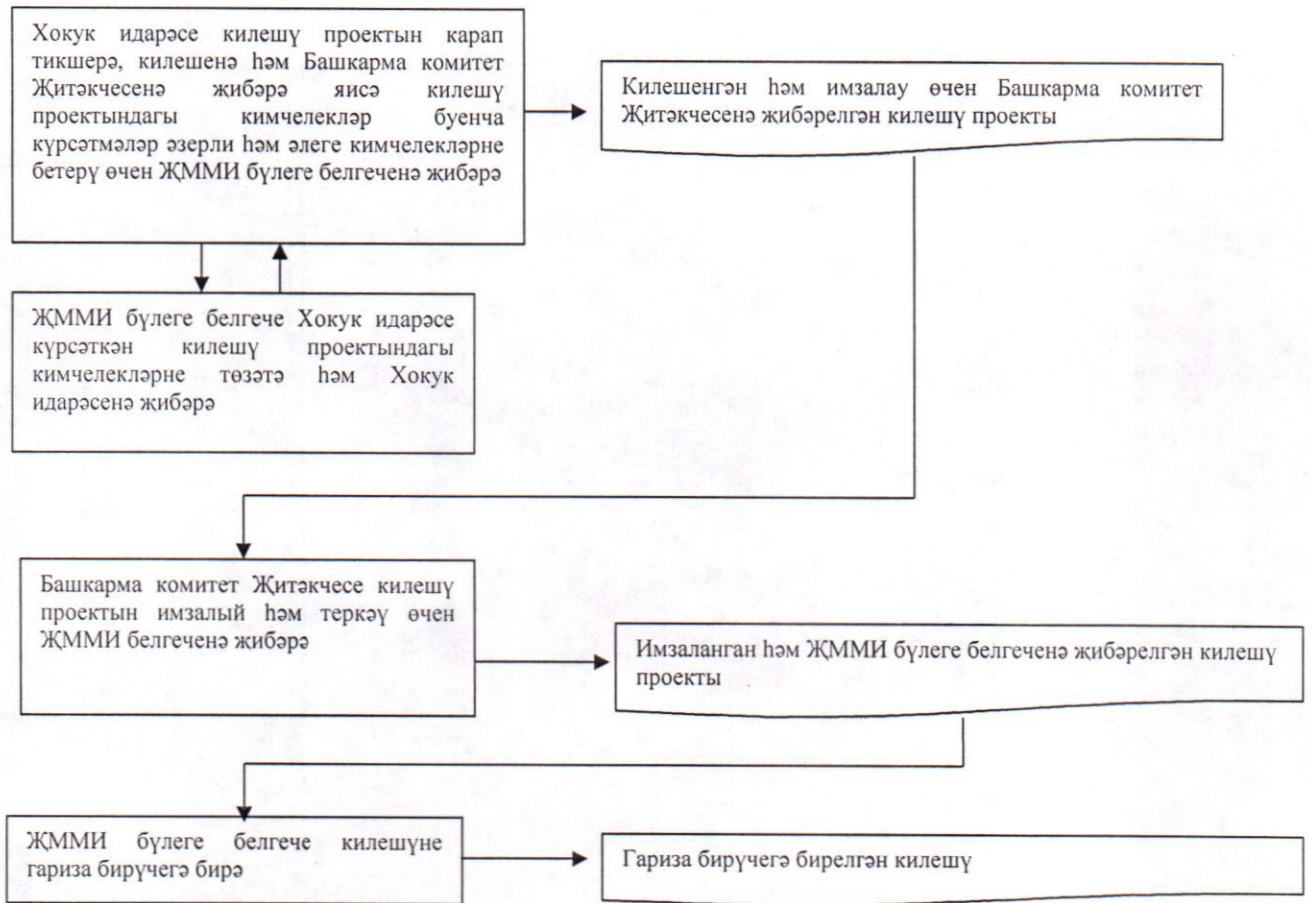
Хокук идарәсе килешү проектын карап тикшерә, килешенә һәм Башкарма комитет Җитәкчесенә җибәрә яисә килешү проектындагы кимчелекләр буенча күрсәтмәләр әзерли һәм әлеге кимчелекләрне бетерү өчен ҖММИ бүлеге белгеченә җибәрә

Килешенгән һәм имзалау өчен Башкарма комитет Җитәкчесенә җибәрелгән килешү проекты

ҖММИ бүлеге белгече Хокук идарәсе күрсәткән килешү проектындагы кимчелекләрне төзәтә һәм Хокук идарәсенә җибәрә

Башкарма комитет Җитәкчесе килешү проектын имзалый һәм теркәү өчен ҖММИ белгеченә җибәрә

Имзаланган һәм ҖММИ бүлеге белгеченә җибәрелгән килешү проекты

ҖММИ бүлеге белгече килешүне гариза бирүчегә бирә

Гариза бирүчегә бирелгән килешү